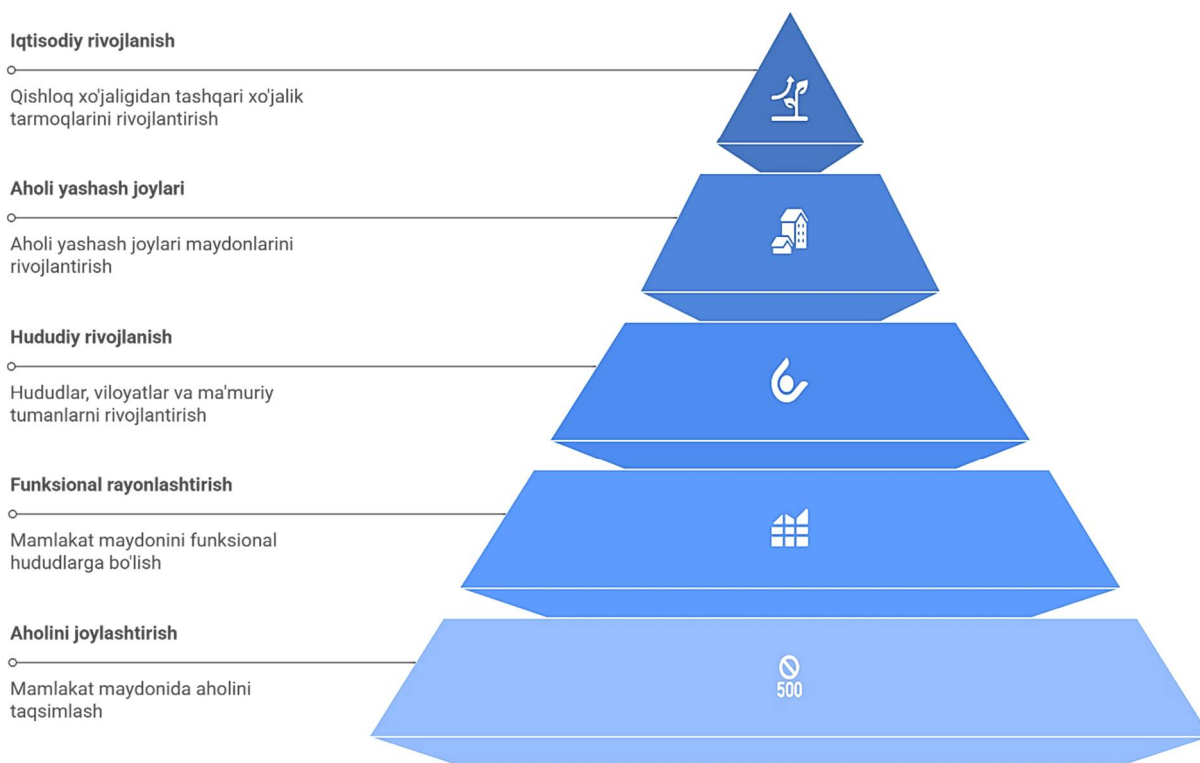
Iqtisodiy rivojlanish

Qishloq xo'jaligidan tashqari xo'jalik tarmoqlarini rivojlantirish

Aholi yashash joylari

Aholi yashash joylari maydonlarini rivojlantirish

Hududiy rivojlanish

Hududlar, viloyatlar va ma'muriy tumanlarni rivojlantirish

Funksional rayonlashtirish

Mamlakat maydonini funksional hududlarga bo'lish

Aholini joylashtirish

Mamlakat maydonida aholini taqsimlash

500